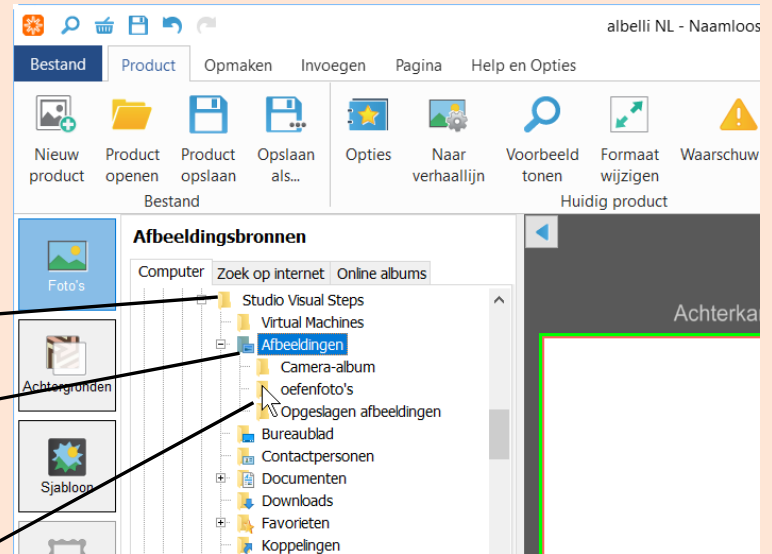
albelli NL - Naamloos

Bestand | Product | Opmaken | Invoegen | Pagina | Help en Opties

Nieuw product
Product openen
Product opslaan
Opslaan als...
Bestand

Opties
Naar verhaallijn
Voorbeeld tonen
Formaat wijzigen
Waarschuw
Huidig product

Foto's
Achtergronden
Sjabloon

Afbeeldingsbronnen

Computer | Zoek op internet | Online albums

Studio Visual Steps
Virtual Machines
Afbeeldingen
Camera-album
oefenfoto's
Opgeslagen afbeeldingen
Bureaublad
Contactpersonen
Documenten
Downloads
Favorieten
Koppelingen

Achterkan